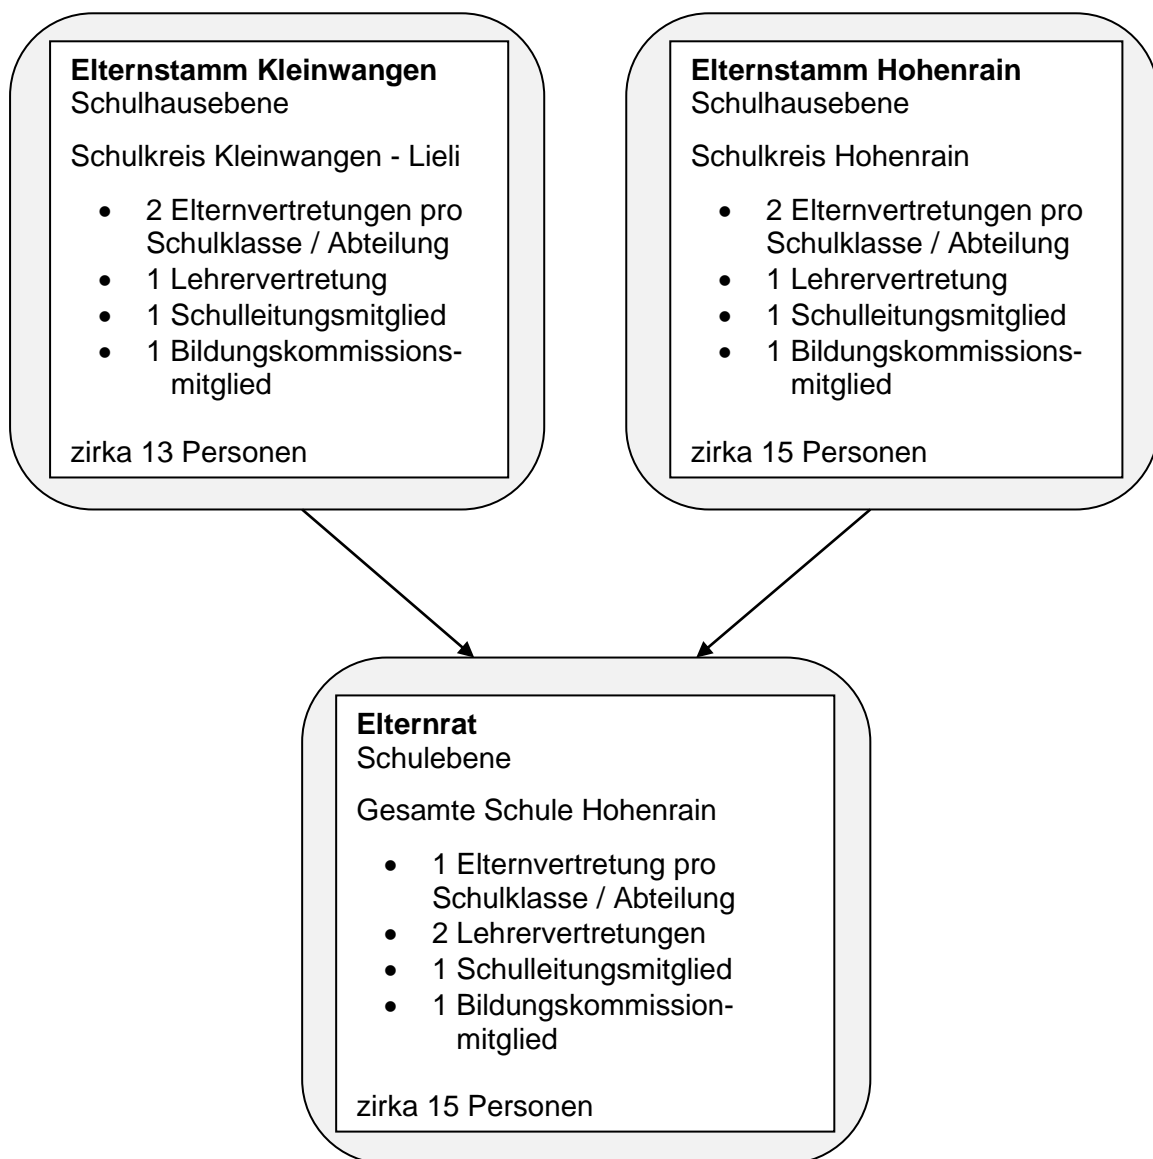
**Elternstamm Kleinwangen**
Schulhausebene

Schulkreis Kleinwangen - Lieli

- 2 Elternvertretungen pro Schulklasse / Abteilung
- 1 Lehrervertretung
- 1 Schulleitungsmitglied
- 1 Bildungskommissions-mitglied

zirka 13 Personen

**Elternstamm Hohenrain**
Schulhausebene

Schulkreis Hohenrain

- 2 Elternvertretungen pro Schulklasse / Abteilung
- 1 Lehrervertretung
- 1 Schulleitungsmitglied
- 1 Bildungskommissions-mitglied

zirka 15 Personen

**Elternrat**
Schulebene

Gesamte Schule Hohenrain

- 1 Elternvertretung pro Schulklasse / Abteilung
- 2 Lehrervertretungen
- 1 Schulleitungsmitglied
- 1 Bildungskommission-mitglied

zirka 15 Personen